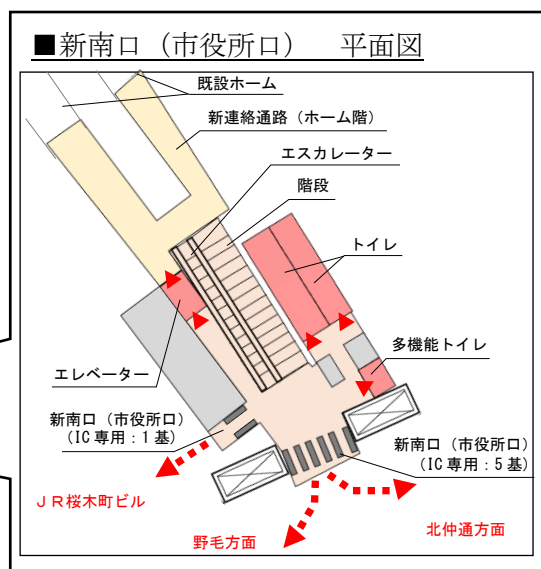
■新南口（市役所口）　平面図

既設ホーム

新連絡通路（ホーム階）

エスカレーター

階段

トイレ

多機能トイレ

エレベーター

新南口（市役所口）
（IC専用：1基）

新南口（市役所口）
（IC専用：5基）

ＪＲ桜木町ビル

野毛方面

北仲通方面